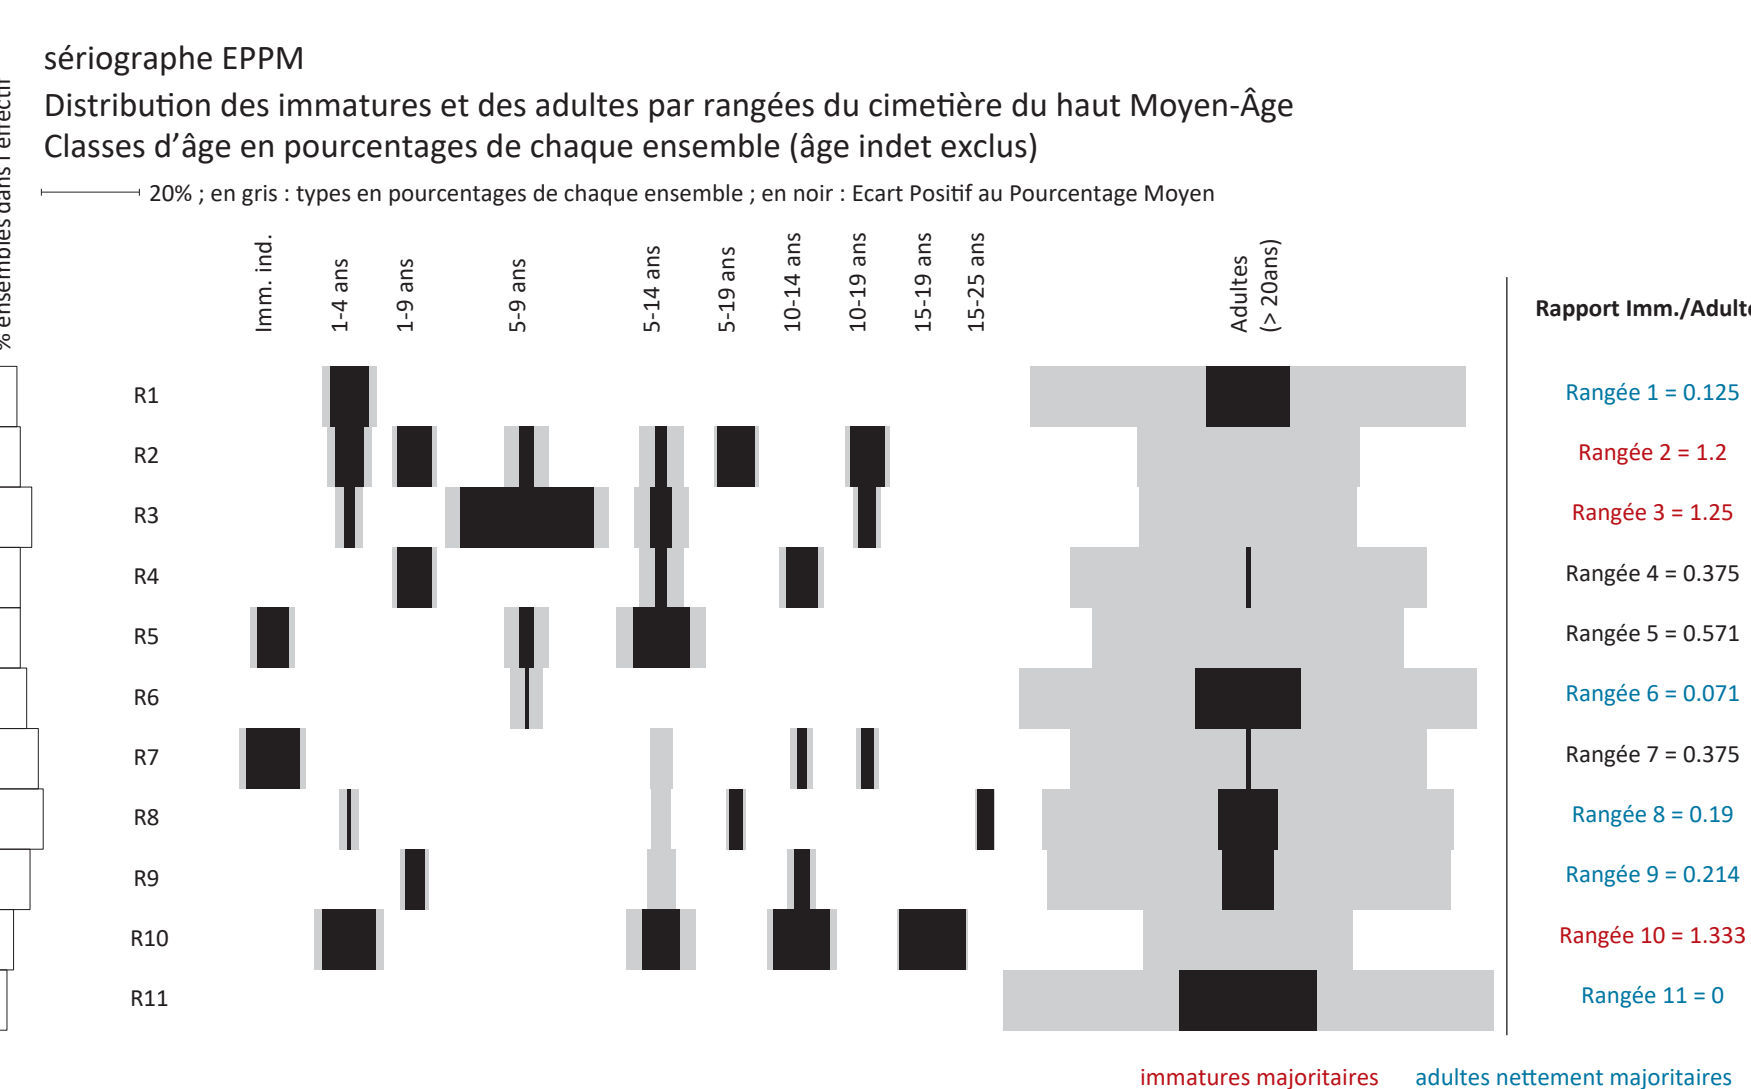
% ensembles dans l'effectif

sériographe EPPM
Distribution des immatures et des adultes par rangées du cimetière du haut Moyen-Âge
Classes d'âge en pourcentages de chaque ensemble (âge indet exclus)

20% ; en gris : types en pourcentages de chaque ensemble ; en noir : Ecart Positif au Pourcentage Moyen

Imm. ind.
1-4 ans
1-9 ans
5-9 ans
5-14 ans
5-19 ans
10-14 ans
10-19 ans
15-19 ans
15-25 ans
Adultes (> 20ans)

Rapport Imm./Adulte

R1
R2
R3
R4
R5
R6
R7
R8
R9
R10
R11

Rangée 1 = 0.125
Rangée 2 = 1.2
Rangée 3 = 1.25
Rangée 4 = 0.375
Rangée 5 = 0.571
Rangée 6 = 0.071
Rangée 7 = 0.375
Rangée 8 = 0.19
Rangée 9 = 0.214
Rangée 10 = 1.333
Rangée 11 = 0

immatures majoritaires
adultes nettement majoritaires